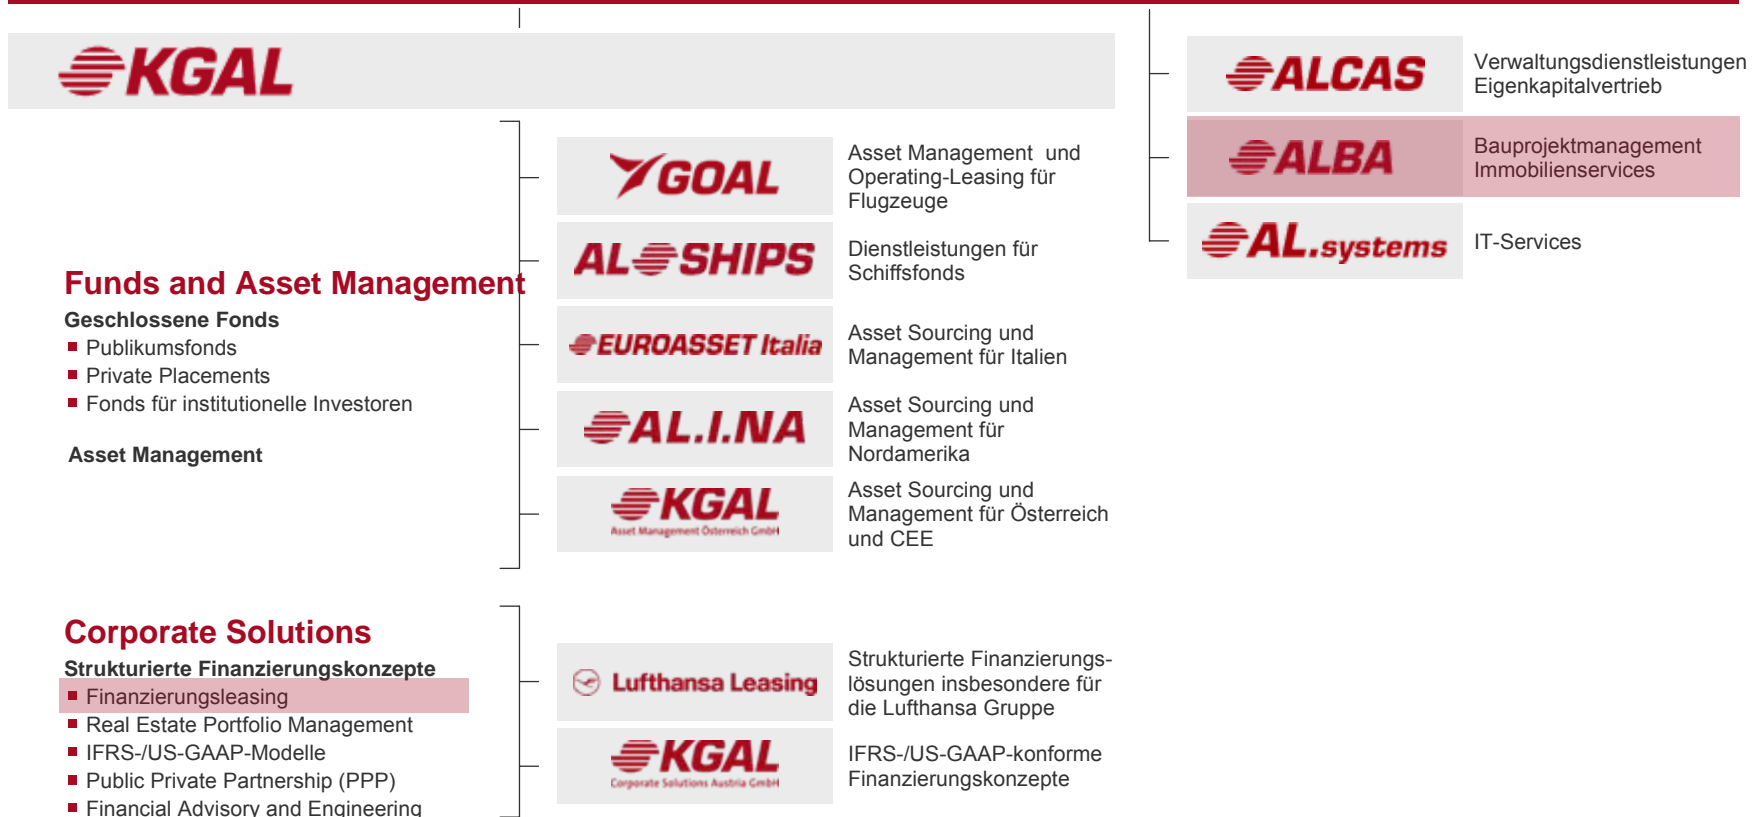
KGAL

Funds and Asset Management
Geschlossene Fonds
Publikumsfonds
Private Placements
Fonds für institutionelle Investoren

Asset Management

GOAL
Asset Management und Operating-Leasing für Flugzeuge

AL SHIPS
Dienstleistungen für Schiffsfonds

EUROASSET Italia
Asset Sourcing und Management für Italien

AL.I.NA
Asset Sourcing und Management für Nordamerika

KGAL
Asset Management Österreich GmbH
Asset Sourcing und Management für Österreich und CEE

Corporate Solutions
Strukturierte Finanzierungskonzepte
Finanzierungsleasing
Real Estate Portfolio Management
IFRS-/US-GAAP-Modelle
Public Private Partnership (PPP)
Financial Advisory and Engineering

Lufthansa Leasing
Strukturierte Finanzierungslösungen insbesondere für die Lufthansa Gruppe

KGAL
Corporate Solutions Austria GmbH
IFRS-/US-GAAP-konforme Finanzierungskonzepte

ALCAS
Verwaltungsdienstleistungen
Eigenkapitalvertrieb

ALBA
Bauprojektmanagement
Immobilienservices

AL.systems
IT-Services